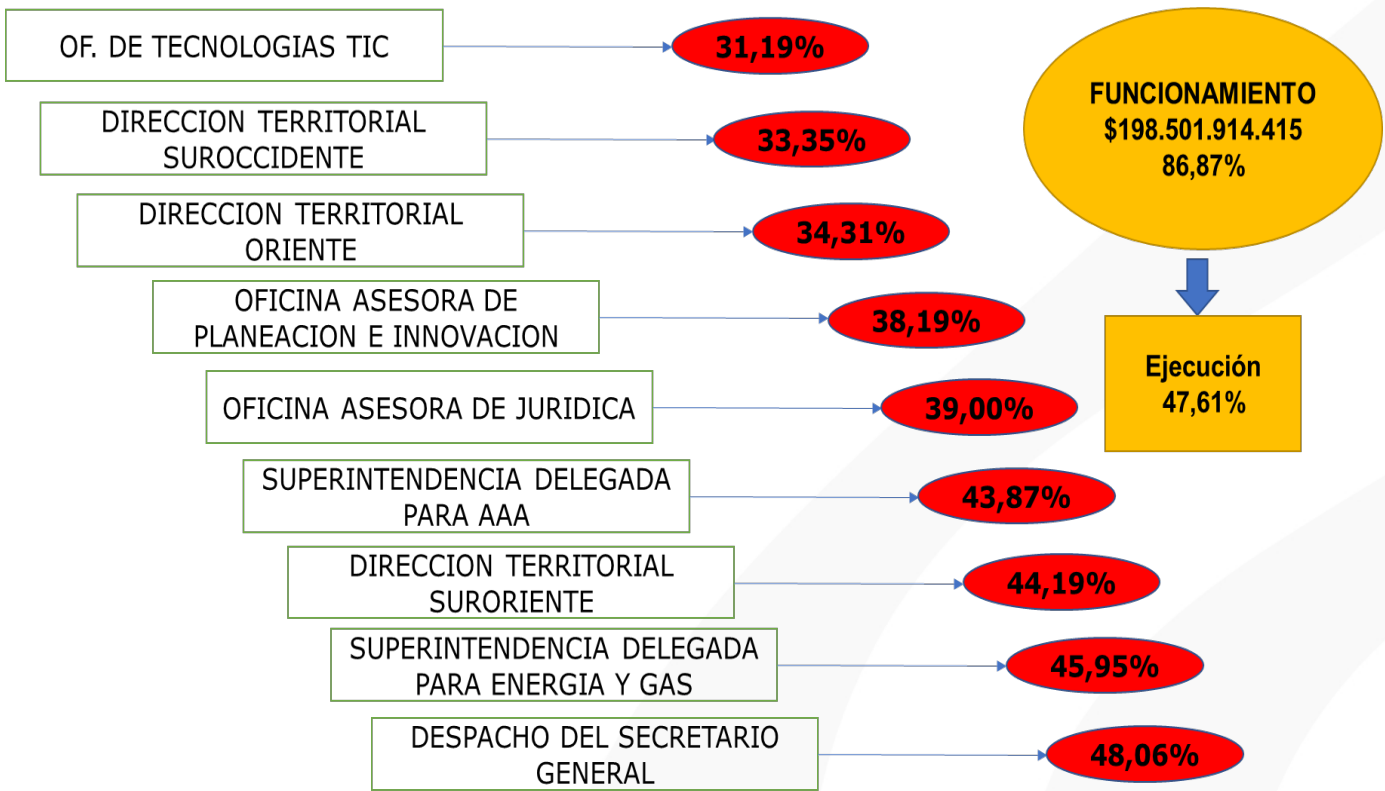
OF. DE TECNOLOGIAS TIC
31,19%

DIRECCION TERRITORIAL SUROCCIDENTE
33,35%

DIRECCION TERRITORIAL ORIENTE
34,31%

OFICINA ASESORA DE PLANEACION E INNOVACION
38,19%

OFICINA ASESORA DE JURIDICA
39,00%

SUPERINTENDENCIA DELEGADA PARA AAA
43,87%

DIRECCION TERRITORIAL SURORIENTE
44,19%

SUPERINTENDENCIA DELEGADA PARA ENERGIA Y GAS
45,95%

DESPACHO DEL SECRETARIO GENERAL
48,06%

FUNCIONAMIENTO
$198.501.914.415
86,87%

Ejecución
47,61%